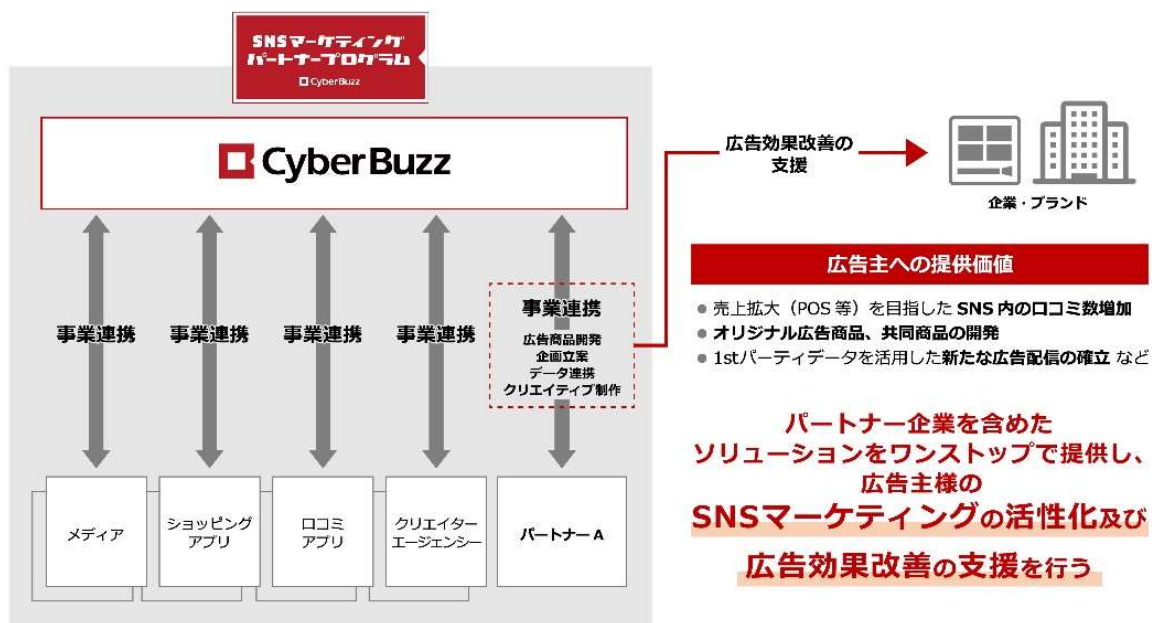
SNSマーケティング
パートナープログラム
CyberBuzz

CyberBuzz

事業連携　事業連携　事業連携　事業連携

事業連携
広告商品開発
企画立案
データ連携
クリエイティブ制作

メディア　ショッピングアプリ　口コミアプリ　クリエイターエージェンシー　パートナーA

広告効果改善の支援

企業・ブランド

広告主への提供価値

● 売上拡大（POS 等）を目指した SNS 内の口コミ数増加
● オリジナル広告商品、共同商品の開発
● 1stパーティデータを活用した新たな広告配信の確立 など

パートナー企業を含めた
ソリューションをワンストップで提供し、
広告主様の
SNSマーケティングの活性化及び
広告効果改善の支援を行う